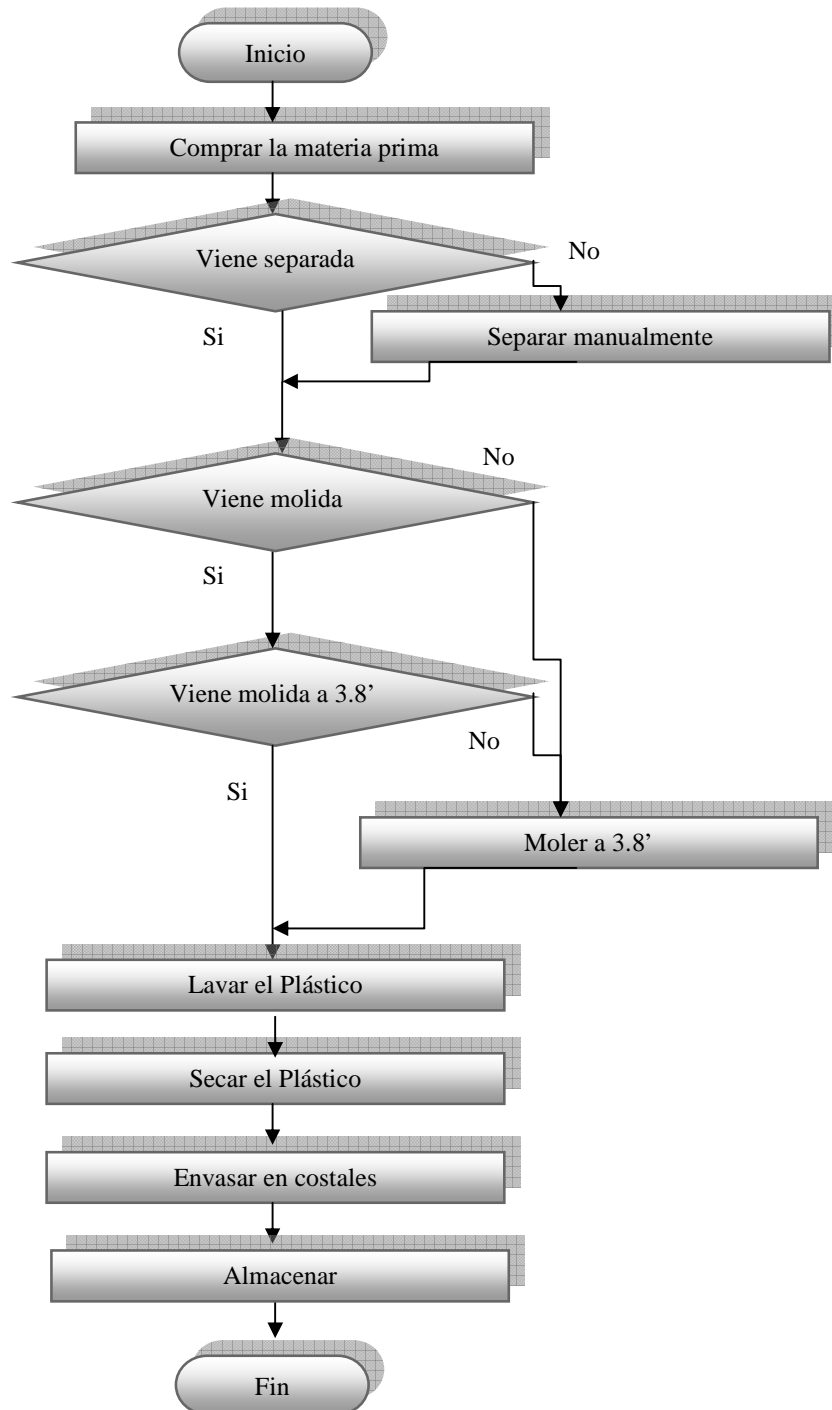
Inicio

Comprar la materia prima

Viene separada

No

Si

Separar manualmente

No

Viene molida

Si

Viene molida a 3.8’

No

Si

Moler a 3.8’

Lavar el Plástico

Secar el Plástico

Envasar en costales

Almacenar

Fin